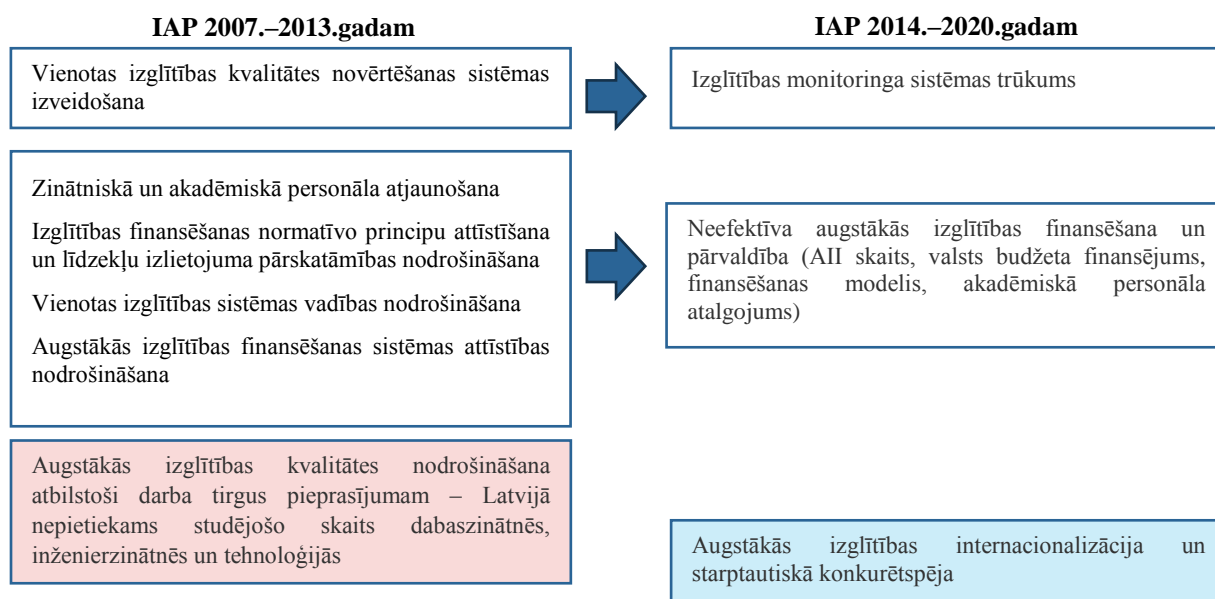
IAP 2007.–2013.gadam

Vienotas izglītības kvalitātes novērtēšanas sistēmas izveidošana

Zinātniskā un akadēmiskā personāla atjaunošana

Izglītības finansēšanas normatīvo principu attīstīšana un līdzekļu izlietojuma pārskatāmības nodrošināšana

Vienotas izglītības sistēmas vadības nodrošināšana

Augstākās izglītības finansēšanas sistēmas attīstības nodrošināšana

Augstākās izglītības kvalitātes nodrošināšana atbilstoši darba tirgus pieprasījumam – Latvijā nepietiekams studējošo skaits dabaszinātnēs, inženierzinātnēs un tehnoloģijās

IAP 2014.–2020.gadam

Izglītības monitoringa sistēmas trūkums

Neefektīva augstākās izglītības finansēšana un pārvaldība (AII skaits, valsts budžeta finansējums, finansēšanas modelis, akadēmiskā personāla atalgojums)

Augstākās izglītības internacionalizācija un starptautiskā konkurētspēja